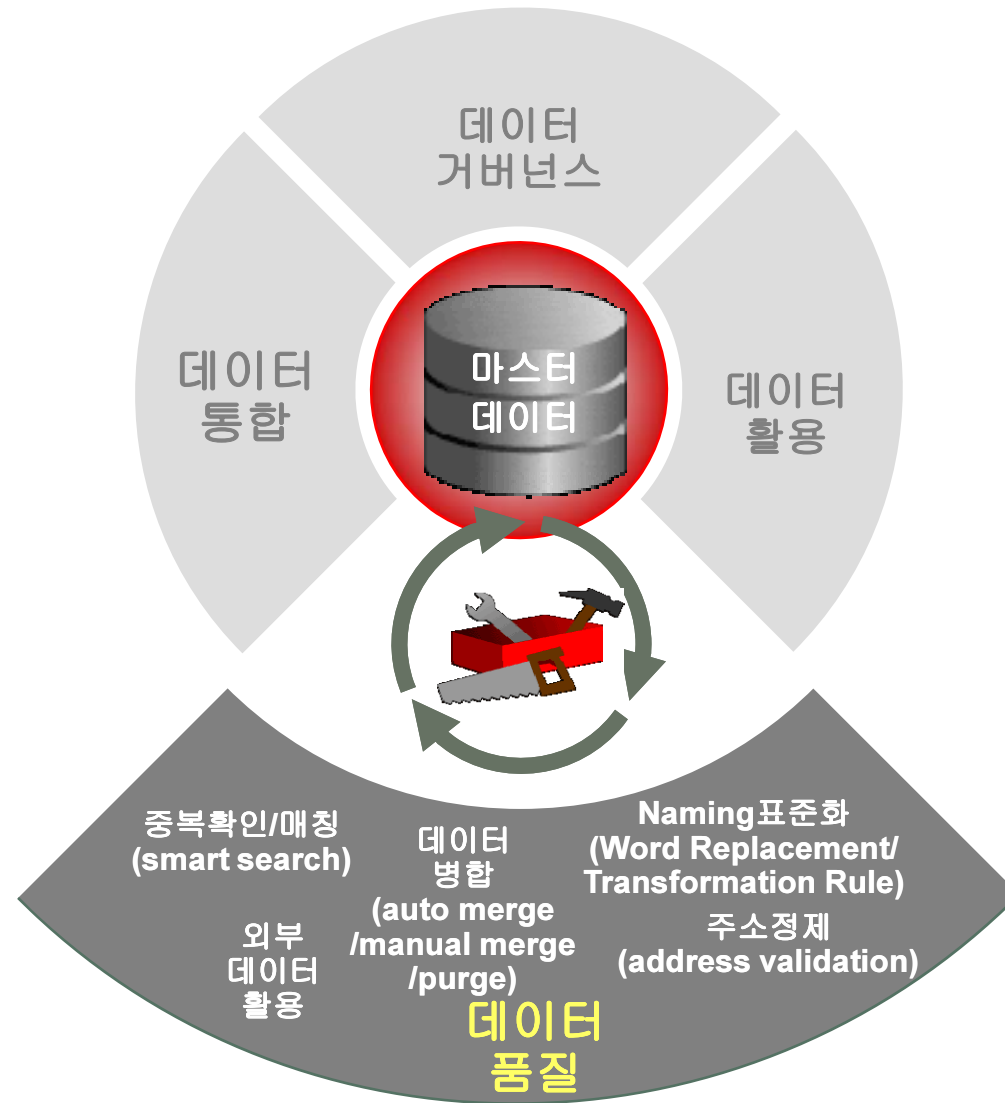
데이터
거버넌스

데이터
통합

마스터
데이터

데이터
활용

중복확인/매칭
(smart search)

데이터
병합
(auto merge
/manual merge
/purge)

Naming표준화
(Word Replacement/
Transformation Rule)

주소정제
(address validation)

외부
데이터
활용

데이터
품질